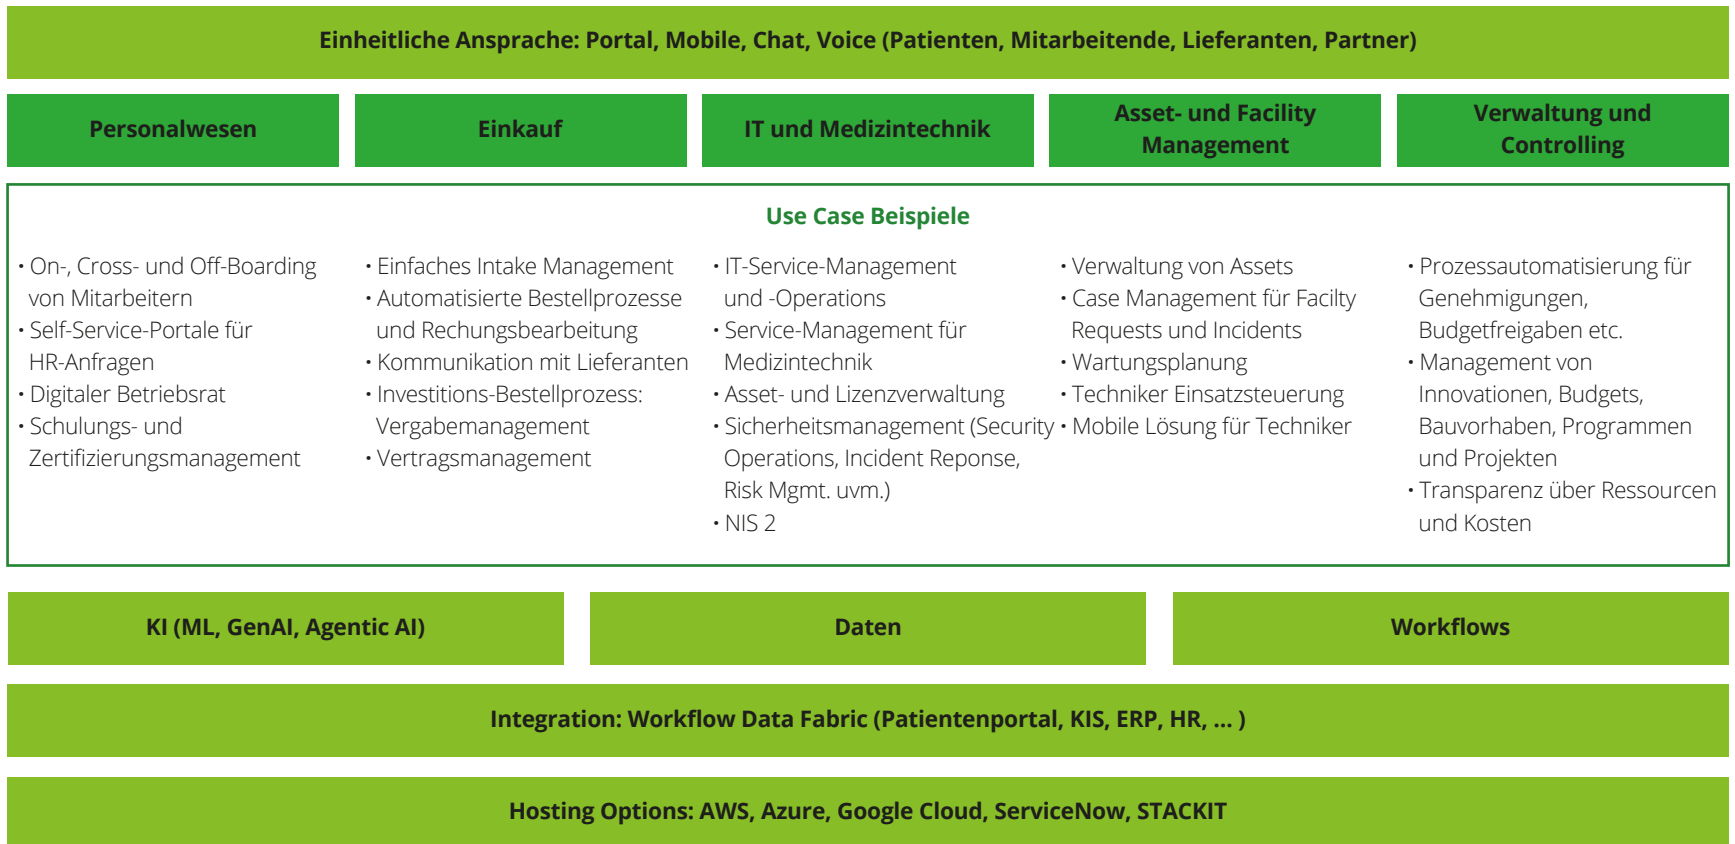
Einheitliche Ansprache: Portal, Mobile, Chat, Voice (Patienten, Mitarbeitende, Lieferanten, Partner)

Personalwesen

Einkauf

IT und Medizintechnik

Asset- und Facility Management

Verwaltung und Controlling

Use Case Beispiele

• On-, Cross- und Off-Boarding von Mitarbeitern
• Self-Service-Portale für HR-Anfragen
• Digitaler Betriebsrat
• Schulungs- und Zertifizierungsmanagement

• Einfaches Intake Management
• Automatisierte Bestellprozesse und Rechungsbearbeitung
• Kommunikation mit Lieferanten
• Investitions-Bestellprozess: Vergabemanagement
• Vertragsmanagement

• IT-Service-Management und -Operations
• Service-Management für Medizintechnik
• Asset- und Lizenzverwaltung
• Sicherheitsmanagement (Security Operations, Incident Reponse, Risk Mgmt. uvm.)
• NIS 2

• Verwaltung von Assets
• Case Management für Facilty Requests und Incidents
• Wartungsplanung
• Techniker Einsatzsteuerung
• Mobile Lösung für Techniker

• Prozessautomatisierung für Genehmigungen, Budgetfreigaben etc.
• Management von Innovationen, Budgets, Bauvorhaben, Programmen und Projekten
• Transparenz über Ressourcen und Kosten

KI (ML, GenAI, Agentic AI)

Daten

Workflows

Integration: Workflow Data Fabric (Patientenportal, KIS, ERP, HR, ... )

Hosting Options: AWS, Azure, Google Cloud, ServiceNow, STACKIT